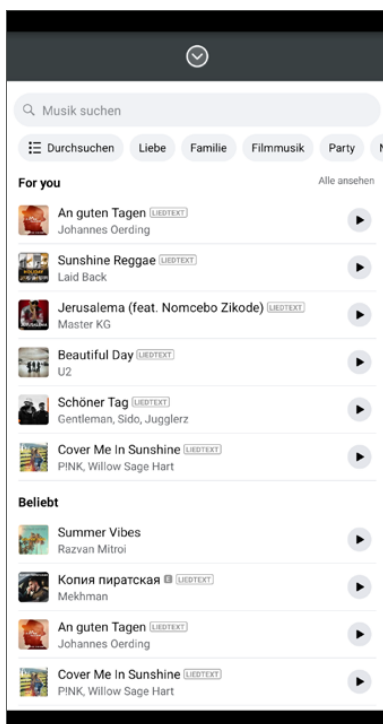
Musik suchen

Durchsuchen Liebe Familie Filmmusik Party

For you

Alle ansehen

An guten Tagen LIEDTEXT
Johannes Oerding

Sunshine Reggae LIEDTEXT
Laid Back

Jerusalema (feat. Nomcebo Zikode) LIEDTEXT
Master KG

Beautiful Day LIEDTEXT
U2

Schöner Tag LIEDTEXT
Gentleman, Sido, Jugglerz

Cover Me In Sunshine LIEDTEXT
P!NK, Willow Sage Hart

Beliebt

Summer Vibes
Razvan Mitroi

Копия пиратская E LIEDTEXT
Mekhman

An guten Tagen LIEDTEXT
Johannes Oerding

Cover Me In Sunshine LIEDTEXT
P!NK, Willow Sage Hart